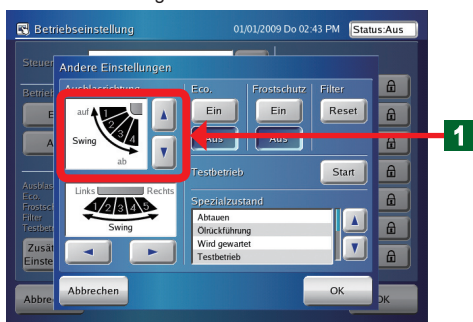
Betriebseinstellung 01/01/2009 Do 02:43 PM Status:Aus

Steuer

Betrieb

E

A

Andere Einstellungen

Ausblasrichtung

auf

1

2

3

4

Swing

ab

Links Rechts

1 2 3 4 5

Swing

Eco.

Ein

Aus

Frostschutz

Ein

Aus

Filter

Reset

Testbetrieb

Start

Spezialzustand

Abtauen

Ölrückführung

Wird gewartet

Testbetrieb

Ausblas

Eco.

Frostsch

Filter

Testbetr

Zusä

Einste

Abbre

Abbrechen

OK

OK

1